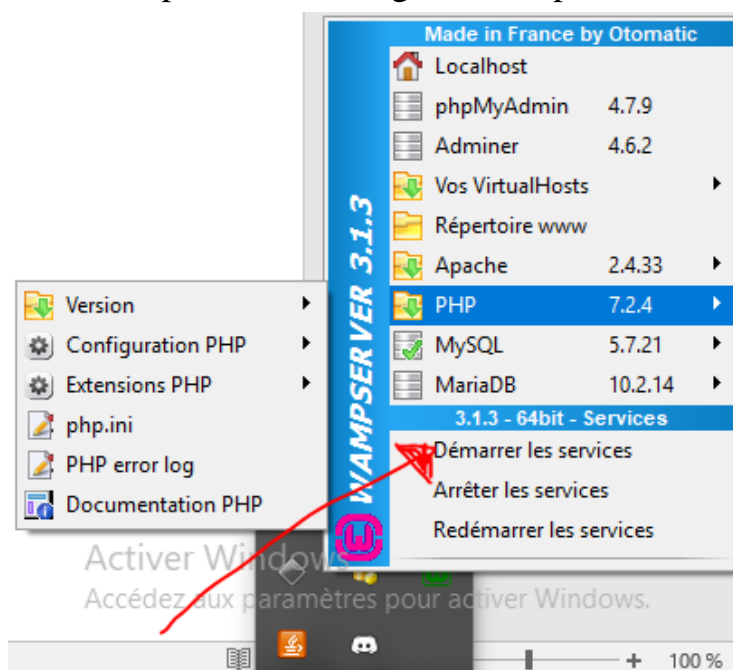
Made in France by Otomatic
Localhost
phpMyAdmin 4.7.9
Adminer 4.6.2
Vos VirtualHosts
Répertoire www
Apache 2.4.33
PHP 7.2.4
MySQL 5.7.21
MariaDB 10.2.14
WAMPSERVER 3.1.3
3.1.3 - 64bit - Services
Démarrer les services
Arrêter les services
Redémarrer les services

Version
Configuration PHP
Extensions PHP
php.ini
PHP error log
Documentation PHP

Activer Windows
Accédez aux paramètres pour activer Windows.

100 %